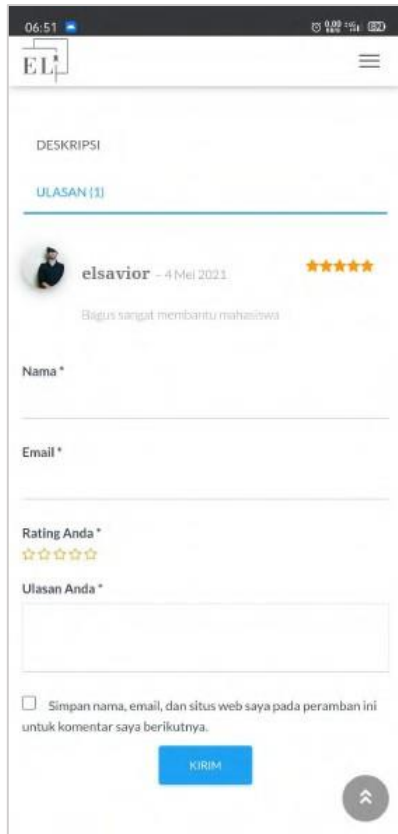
06:51

EL

DESKRIPSI

ULASAN (1)

elsavior – 4 Mei 2021

Bagus sangat membantu mahasiswa

Nama *

Email *

Rating Anda *

Ulasan Anda *

Simpan nama, email, dan situs web saya pada peramban ini untuk komentar saya berikutnya.

KIRIM